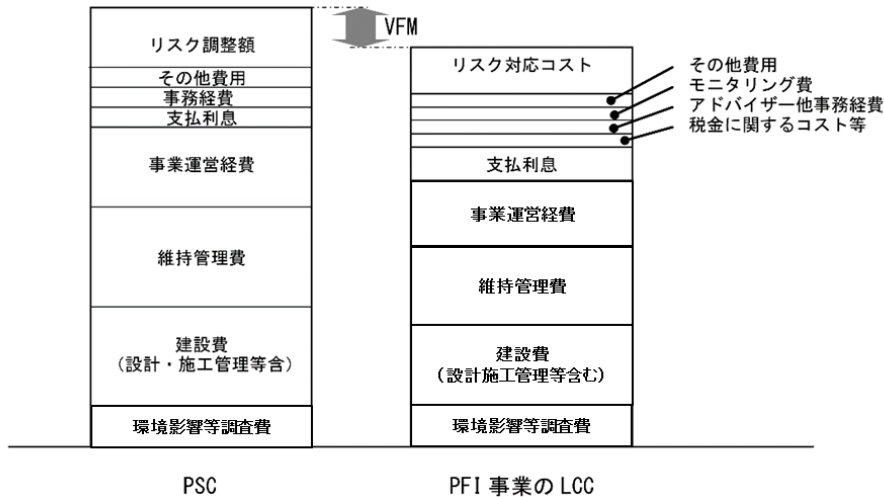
VFM

リスク調整額
その他費用
事務経費
支払利息
事業運営経費
維持管理費
建設費
（設計・施工管理等含）
環境影響等調査費

PSC

リスク対応コスト
その他費用
モニタリング費
アドバイザー他事務経費
税金に関するコスト等
支払利息
事業運営経費
維持管理費
建設費
（設計施工管理等含む）
環境影響等調査費

PFI 事業の LCC